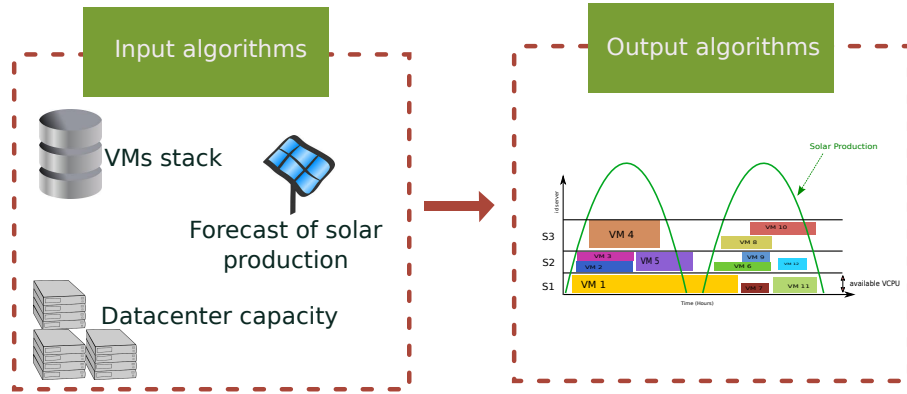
Input algorithms

VMs stack

Forecast of solar production

Datacenter capacity

Output algorithms

Solar Production

id server

S3
S2
S1

VM 4
VM 10
VM 8
VM 3
VM 5
VM 9
VM 2
VM 6
VM 12
VM 1
VM 7
VM 11

available VCPU

Time (Hours)